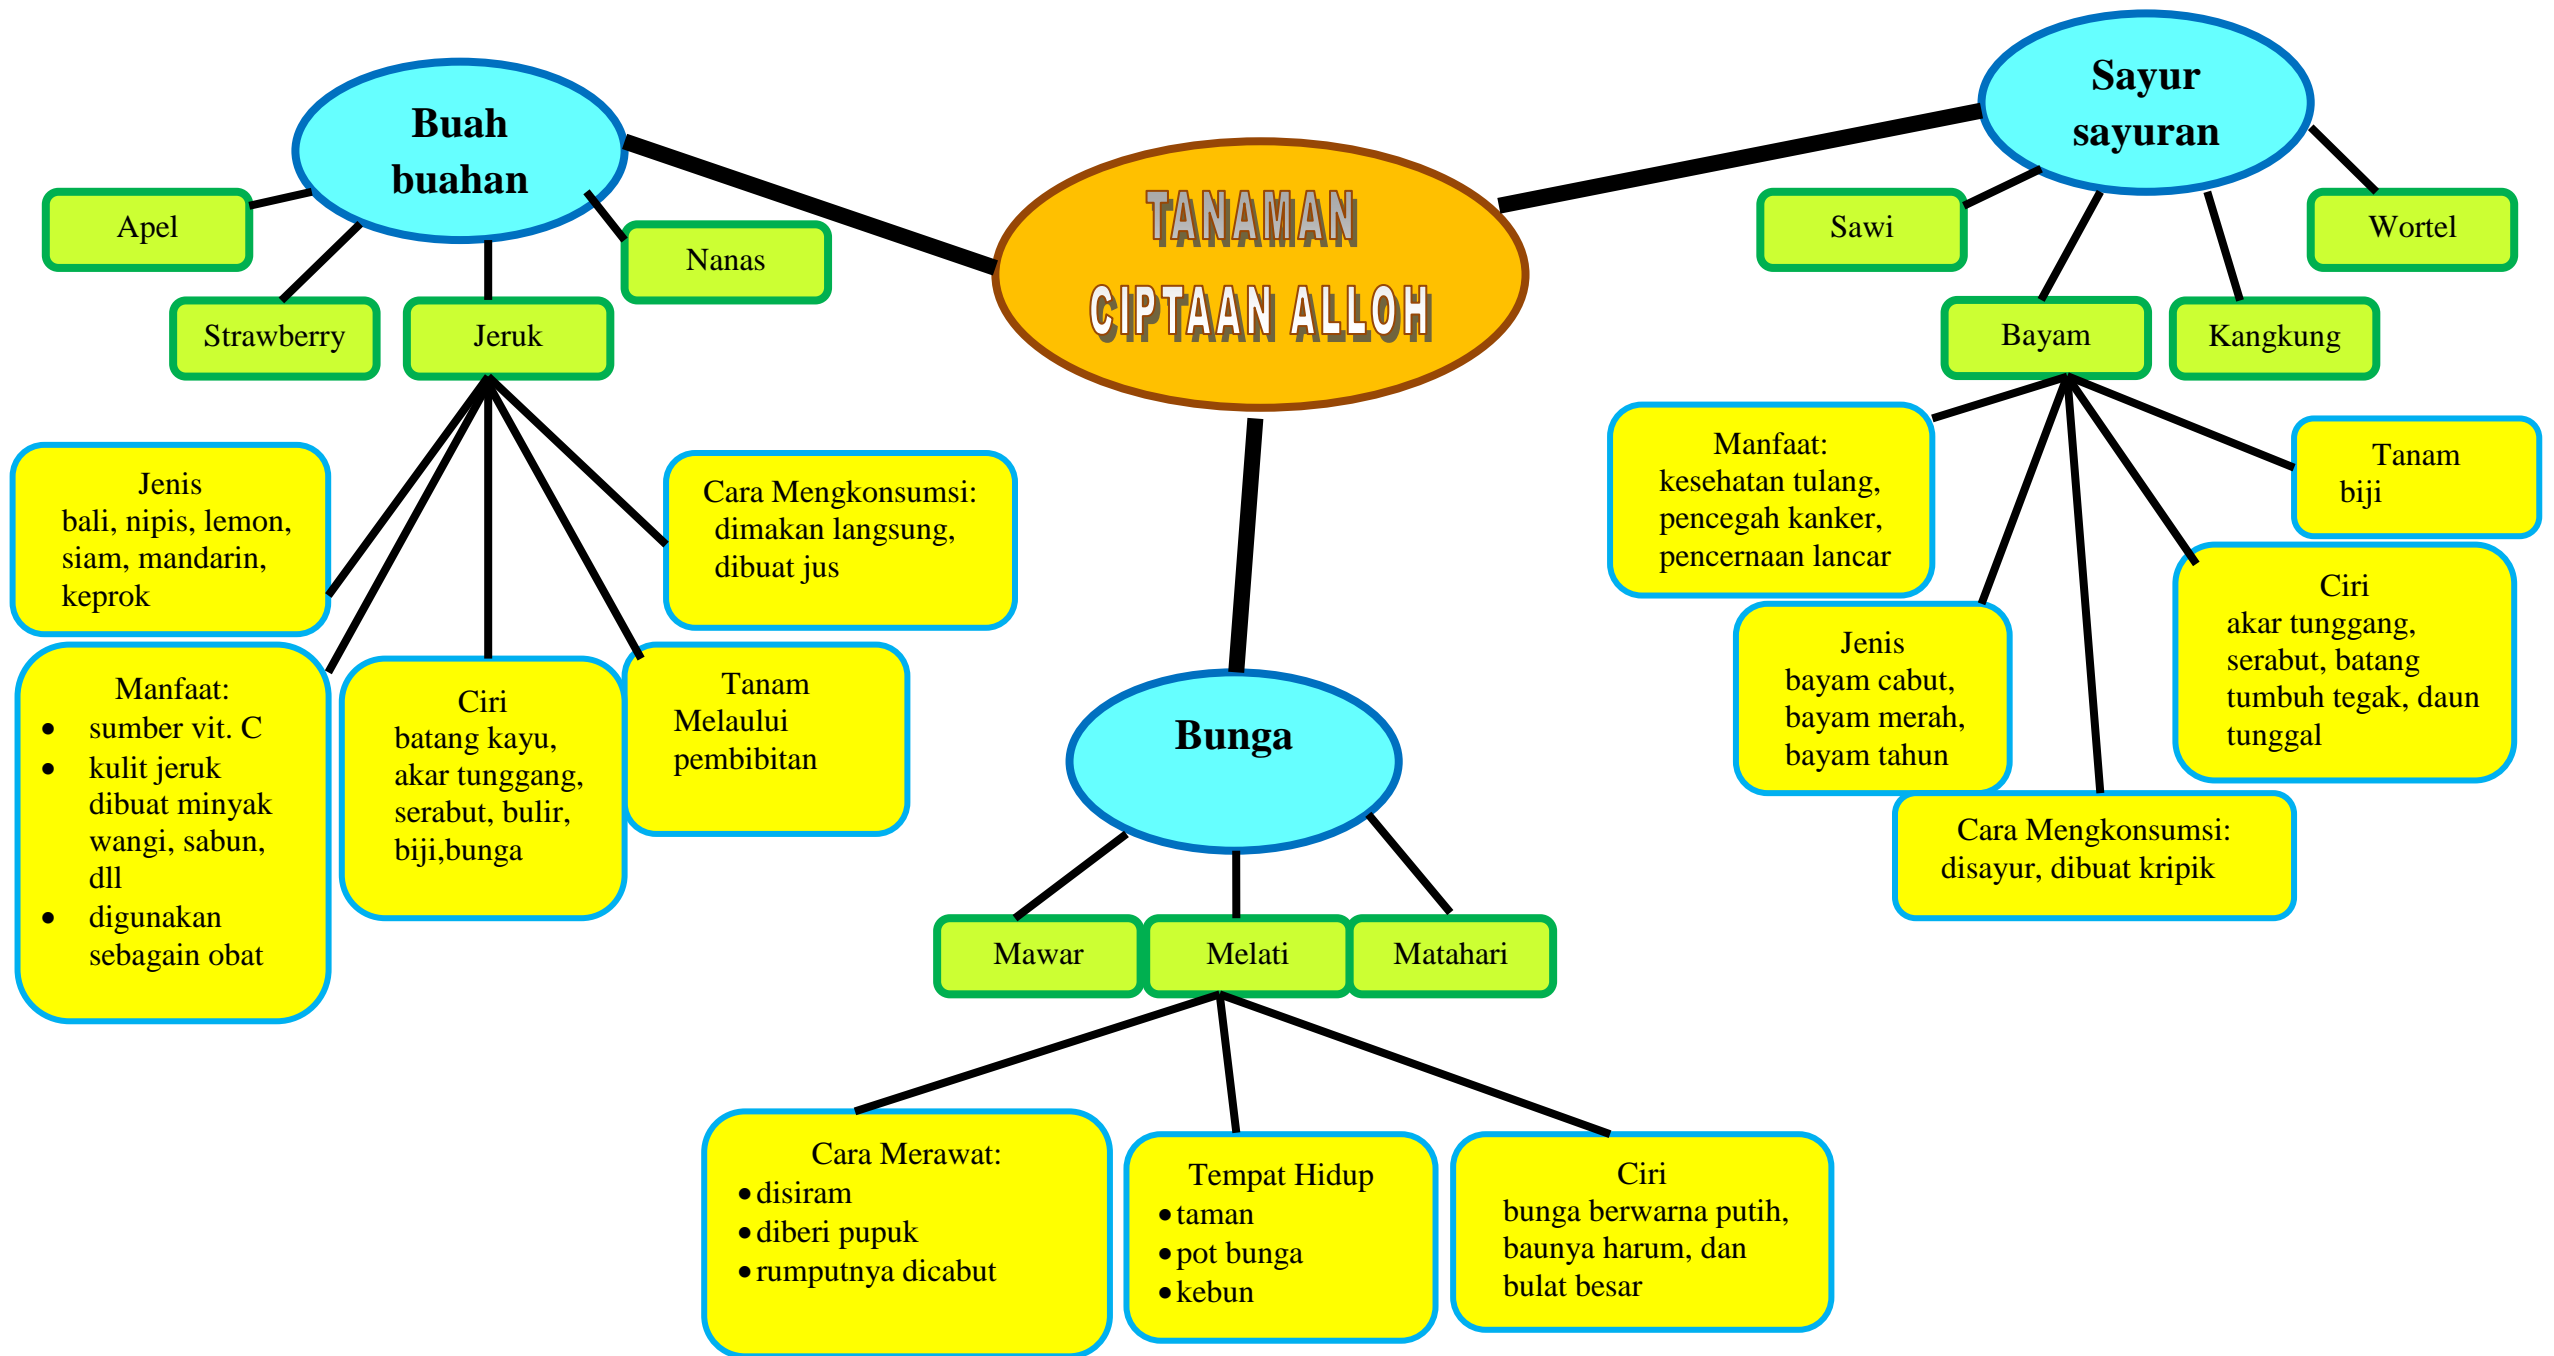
TANAMAN
CIPTAAN ALLOH

Buah buahan

Apel

Nanas

Strawberry

Jeruk

Jenis
bali, nipis, lemon, siam, mandarin, keprok

Cara Mengkonsumsi:
dimakan langsung, dibuat jus

Manfaat:
- sumber vit. C
- kulit jeruk dibuat minyak wangi, sabun, dll
- digunakan sebagain obat

Ciri
batang kayu, akar tunggang, serabut, bulir, biji,bunga

Tanam
Melaului pembibitan

Bunga

Mawar

Melati

Matahari

Cara Merawat:
- disiram
- diberi pupuk
- rumputnya dicabut

Tempat Hidup
- taman
- pot bunga
- kebun

Ciri
bunga berwarna putih, baunya harum, dan bulat besar

Sayur sayuran

Sawi

Wortel

Bayam

Kangkung

Manfaat:
kesehatan tulang, pencegah kanker, pencernaan lancar

Tanam
biji

Jenis
bayam cabut, bayam merah, bayam tahun

Ciri
akar tunggang, serabut, batang tumbuh tegak, daun tunggal

Cara Mengkonsumsi:
disayur, dibuat kripik